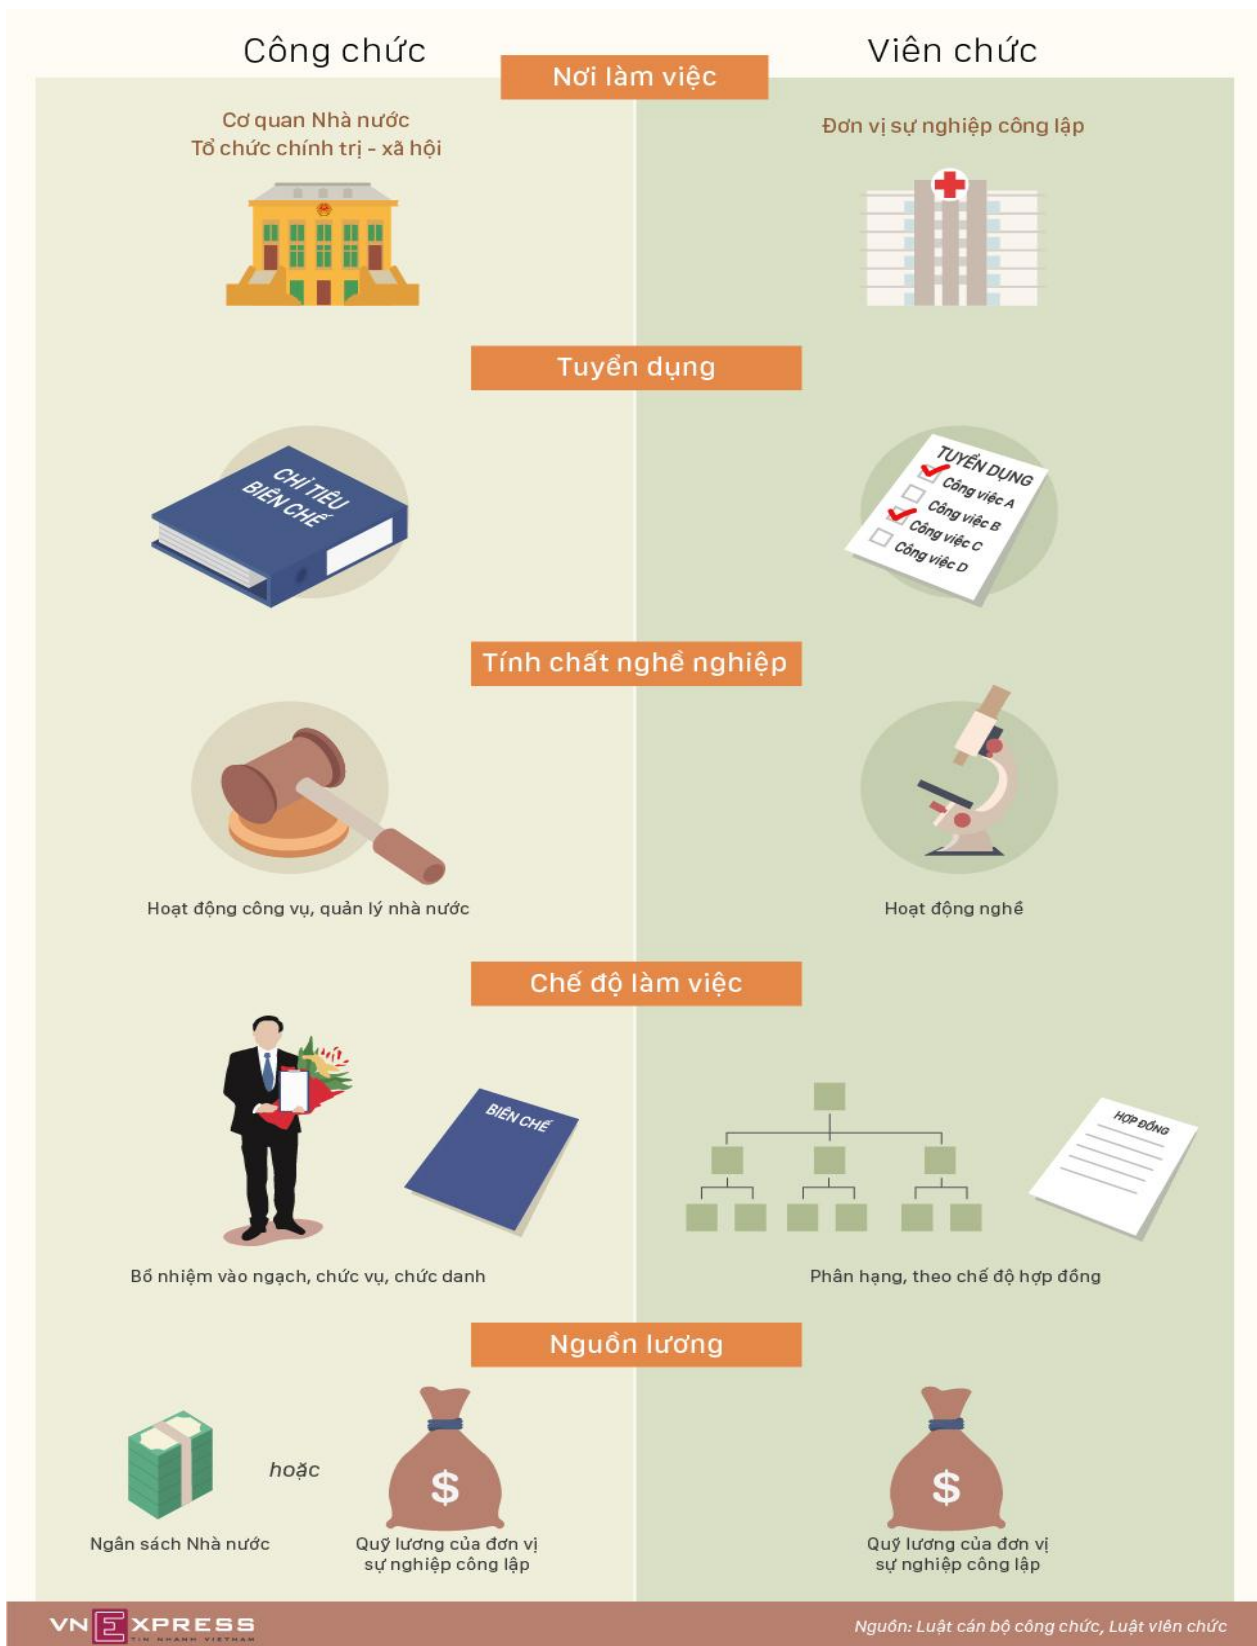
Công chức

Viên chức

Nơi làm việc

Cơ quan Nhà nước
Tổ chức chính trị - xã hội

Đơn vị sự nghiệp công lập

Tuyển dụng

CHỈ TIÊU BIÊN CHẾ

TUYỂN DỤNG
Công việc A
Công việc B
Công việc C
Công việc D

Tính chất nghề nghiệp

Hoạt động công vụ, quản lý nhà nước

Hoạt động nghề

Chế độ làm việc

BIÊN CHẾ

HỢP ĐỒNG

Bổ nhiệm vào ngạch, chức vụ, chức danh

Phân hạng, theo chế độ hợp đồng

Nguồn lương

hoặc

$

$

Ngân sách Nhà nước

Quỹ lương của đơn vị sự nghiệp công lập

Quỹ lương của đơn vị sự nghiệp công lập

VNEXPRESS
TIN NHANH VIỆT NAM

Nguồn: Luật cán bộ công chức, Luật viên chức